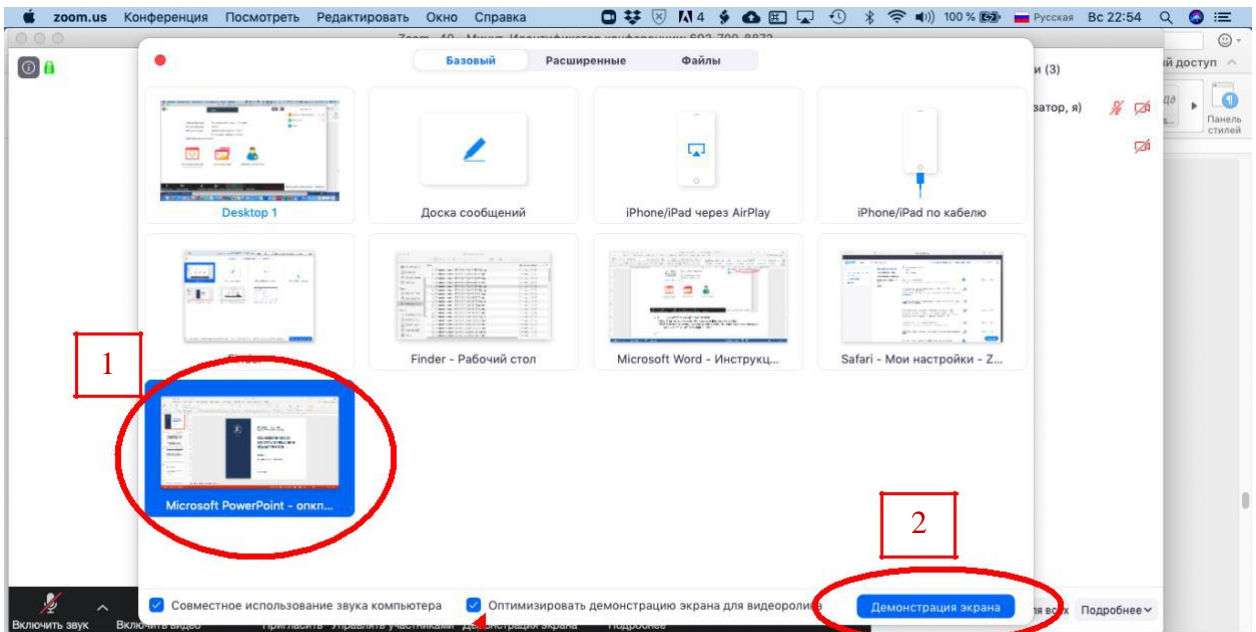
zoom.us Конференция Посмотреть Редактировать Окно Справка

4 100 % Русская Вс 22:54

Базовый Расширенные Файлы

и (3)

й доступ

затор, я)

Панель стилей

Desktop 1

Доска сообщений

iPhone/iPad через AirPlay

iPhone/iPad по кабелю

1

Finder - Рабочий стол

Microsoft Word - Инструкц...

Safari - Мои настройки - Z...

Microsoft PowerPoint - опкп...

2

Включить звук

Включить видео

Совместное использование звука компьютера

Оптимизировать демонстрацию экрана для видеоролика

Демонстрация экрана

Подробнее